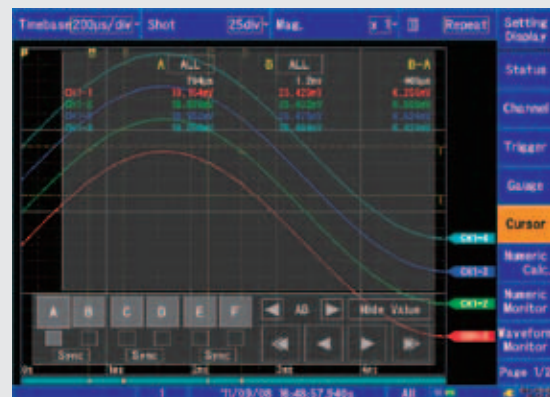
Timebase 200μs/div Shot 25div Mag. x 1 Repeat

Setting Display

Status

Channel

Trigger

Gauge

Cursor

Numeric Calc

Numeric Monitor

Waveform Monitor

Page 1/2

A ALL B ALL B-A

794μs 1.2ms 406μs

CH1-1 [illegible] 23.429mV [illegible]

CH1-2 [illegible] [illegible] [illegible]

CH1-3 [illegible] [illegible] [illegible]

CH1-4 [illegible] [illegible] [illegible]

CH1-4

CH1-3

CH1-2

CH1-1

A B C D E F

Sync Sync Sync

AB Hide Value

0s 1ms 2ms 3ms 4ms

1 '11/09/08 16:48:57.540s All